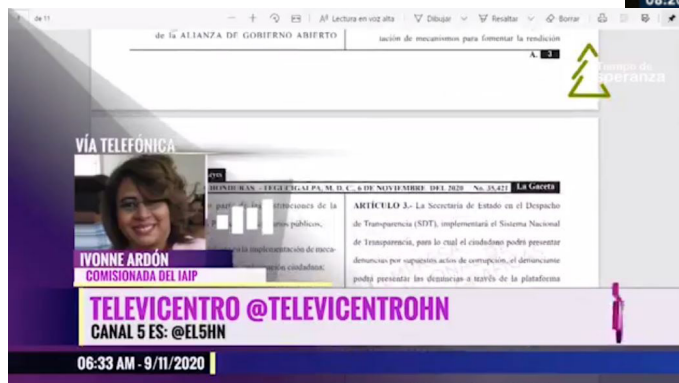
de 11
Lectura en voz alta
Dibujar
Resaltar
Borrar
06:2
de la ALIANZA DE GOBIERNO ABIERTO
tación de mecanismos para fomentar la rendición
A. 3
Tiempo de Esperanza
VÍA TELEFÓNICA
HONDURAS, TEGUCIGALPA, M. D. C., 6 DE NOVIEMBRE DEL 2020 No. 35,421 La Gaceta
ARTÍCULO 3.- La Secretaría de Estado en el Despacho de Transparencia (SDT), implementará el Sistema Nacional de Transparencia, para lo cual el ciudadano podrá presentar denuncias por supuestos actos de corrupción, el denunciante podrá presentar las denuncias a través de la plataforma
IVONNE ARDÓN
COMISIONADA DEL IAIP
TELEVICENTRO @TELEVICENTROHN
CANAL 5 ES: @EL5HN
06:33 AM - 9/11/2020